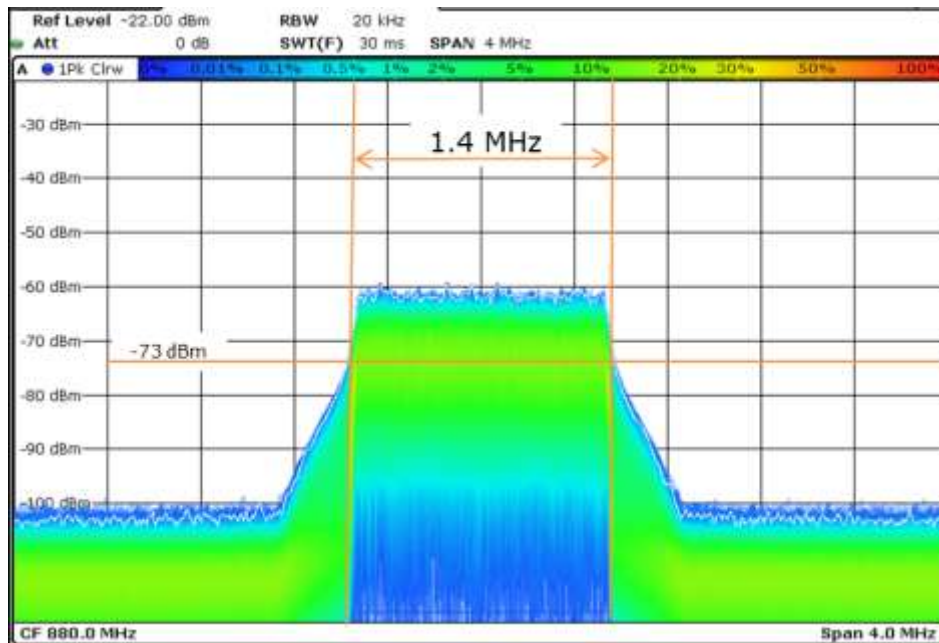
Ref Level -22.00 dBm RBW 20 kHz
Att 0 dB SWT(F) 30 ms SPAN 4 MHz

A 1Pk Clrw 0% 0.01% 0.1% 0.5% 1% 2% 5% 10% 20% 30% 50% 100%

-30 dBm
1.4 MHz
-40 dBm
-50 dBm
-60 dBm
-70 dBm
-73 dBm
-80 dBm
-90 dBm
-100 dBm

CF 880.0 MHz Span 4.0 MHz